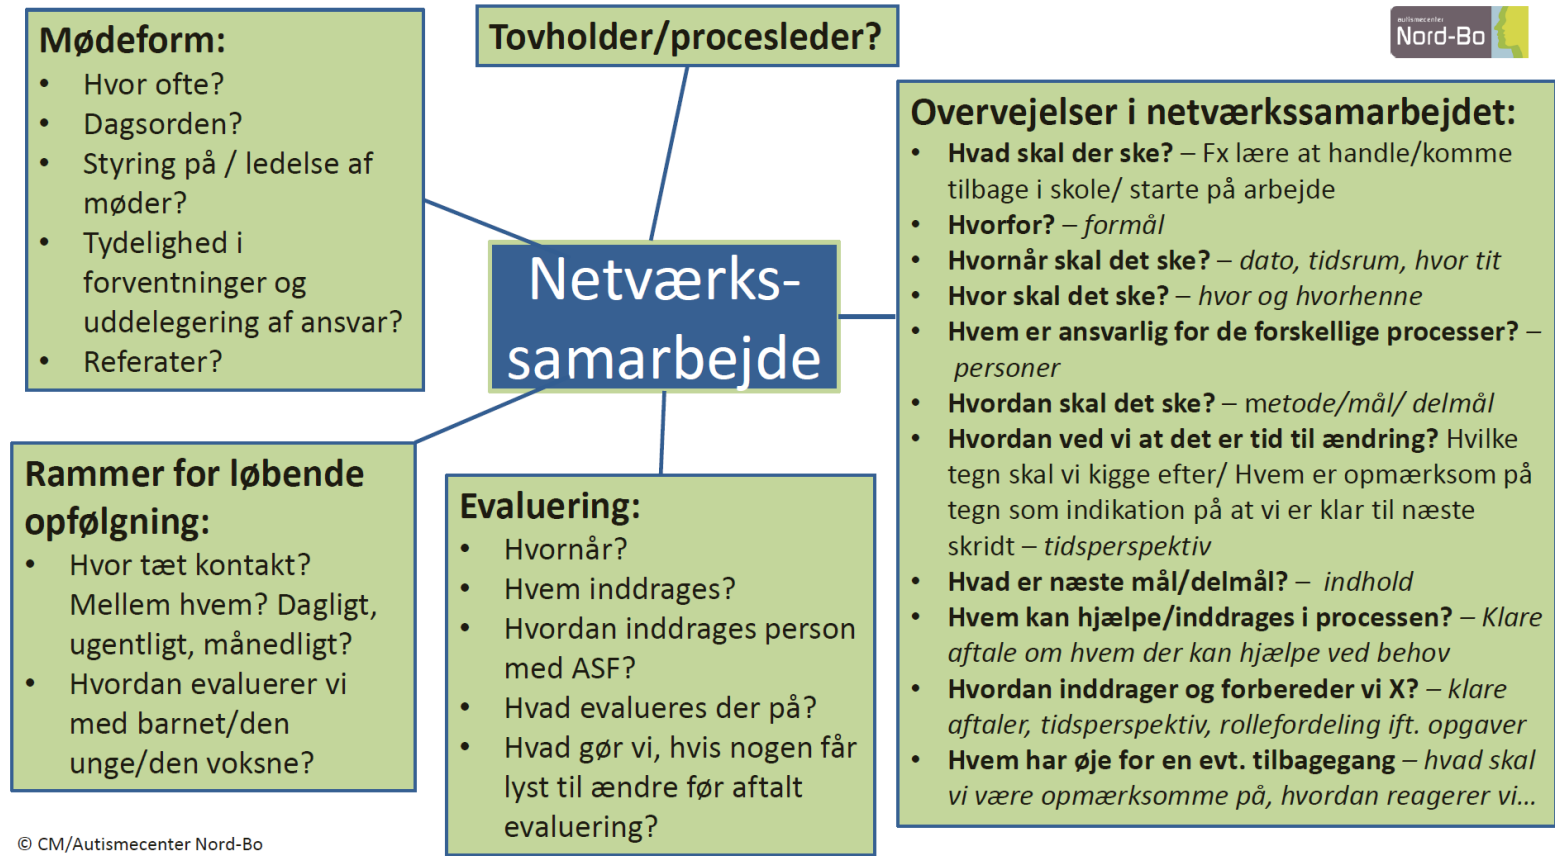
Mødeform:
- Hvor ofte?
- Dagsorden?
- Styring på / ledelse af møder?
- Tydelighed i forventninger og uddelegering af ansvar?
- Referater?

Tovholder/procesleder?

Autismecenter Nord-Bo

Netværks-samarbejde

Overvejelser i netværkssamarbejdet:
- Hvad skal der ske? – Fx lære at handle/komme tilbage i skole/ starte på arbejde
- Hvorfor? – formål
- Hvornår skal det ske? – dato, tidsrum, hvor tit
- Hvor skal det ske? – hvor og hvorhenne
- Hvem er ansvarlig for de forskellige processer? – personer
- Hvordan skal det ske? – metode/mål/ delmål
- Hvordan ved vi at det er tid til ændring? Hvilke tegn skal vi kigge efter/ Hvem er opmærksom på tegn som indikation på at vi er klar til næste skridt – tidsperspektiv
- Hvad er næste mål/delmål? – indhold
- Hvem kan hjælpe/inddrages i processen? – Klare aftale om hvem der kan hjælpe ved behov
- Hvordan inddrager og forbereder vi X? – klare aftaler, tidsperspektiv, rollefordeling ift. opgaver
- Hvem har øje for en evt. tilbagegang – hvad skal vi være opmærksomme på, hvordan reagerer vi…

Rammer for løbende opfølgning:
- Hvor tæt kontakt? Mellem hvem? Dagligt, ugentligt, månedligt?
- Hvordan evaluerer vi med barnet/den unge/den voksne?

Evaluering:
- Hvornår?
- Hvem inddrages?
- Hvordan inddrages person med ASF?
- Hvad evalueres der på?
- Hvad gør vi, hvis nogen får lyst til ændre før aftalt evaluering?

© CM/Autismecenter Nord-Bo